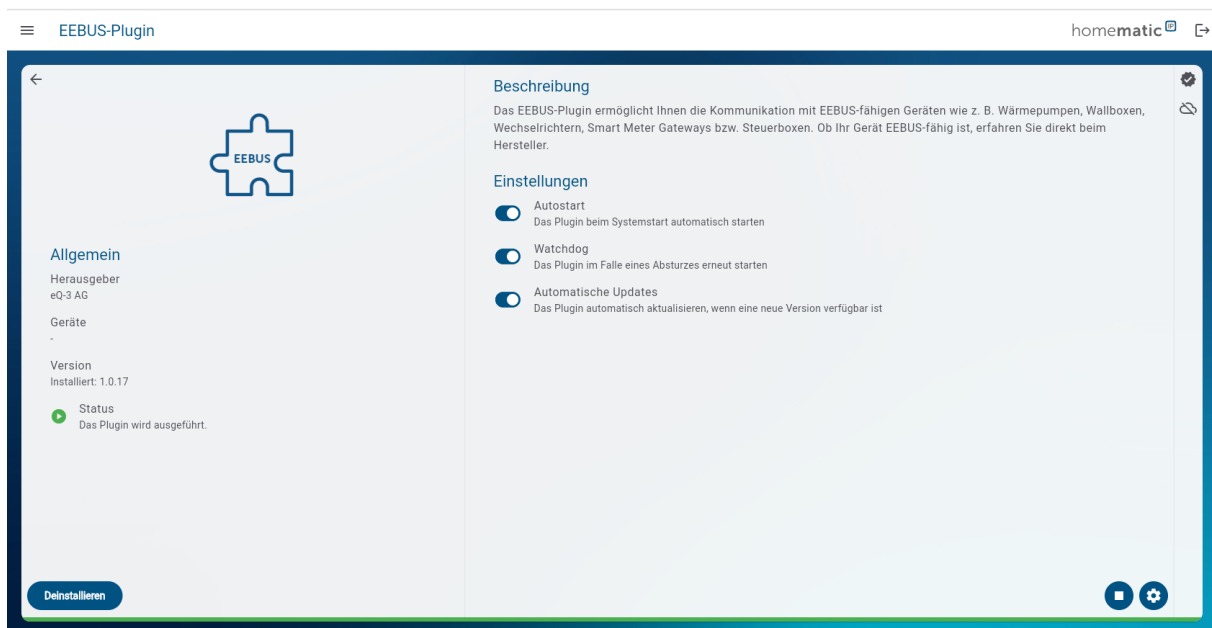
EEBUS-Plugin

homematic IP

EEBUS

Allgemein

Herausgeber
eQ-3 AG

Geräte
-

Version
Installiert: 1.0.17

Status
Das Plugin wird ausgeführt.

Deinstallieren

Beschreibung

Das EEBUS-Plugin ermöglicht Ihnen die Kommunikation mit EEBUS-fähigen Geräten wie z. B. Wärmepumpen, Wallboxen, Wechselrichtern, Smart Meter Gateways bzw. Steuerboxen. Ob Ihr Gerät EEBUS-fähig ist, erfahren Sie direkt beim Hersteller.

Einstellungen

Autostart
Das Plugin beim Systemstart automatisch starten

Watchdog
Das Plugin im Falle eines Absturzes erneut starten

Automatische Updates
Das Plugin automatisch aktualisieren, wenn eine neue Version verfügbar ist